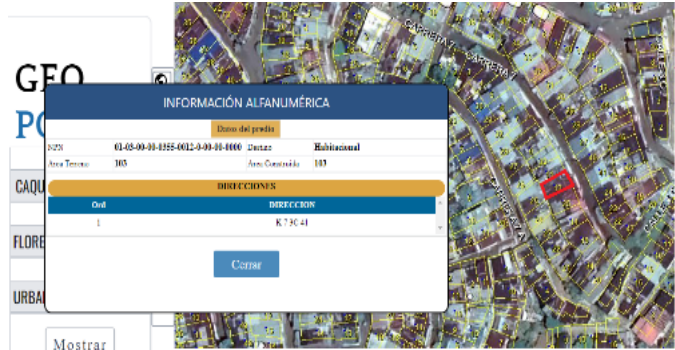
GEO
PO

CAQU

FLORE

URBA

Mostrar

CARRERA
CARRERA

INFORMACIÓN ALFANUMÉRICA

Datos del predio

| | | | |
|---|---|---|---|
| NPN | 01-03-00-00-0355-0012-0-00-00-0000 | Destino | Habitacional |
| Area Terreno | 103 | Area Construida | 103 |

DIRECCIONES

| Ord | DIRECCION |
|---|---|
| 1 | K 7 30 41 |

Cerrar